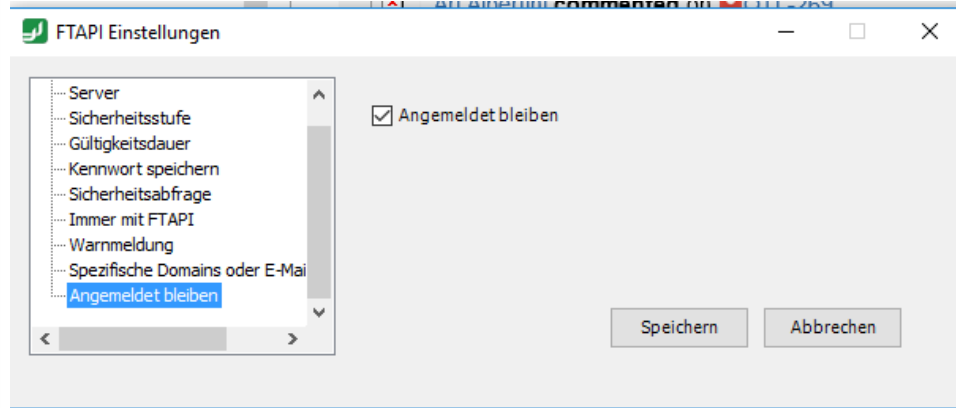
FTAPI Einstellungen

Server
Sicherheitsstufe
Gültigkeitsdauer
Kennwort speichern
Sicherheitsabfrage
Immer mit FTAPI
Warnmeldung
Spezifische Domains oder E-Mai
Angemeldet bleiben

Angemeldet bleiben

Speichern
Abbrechen